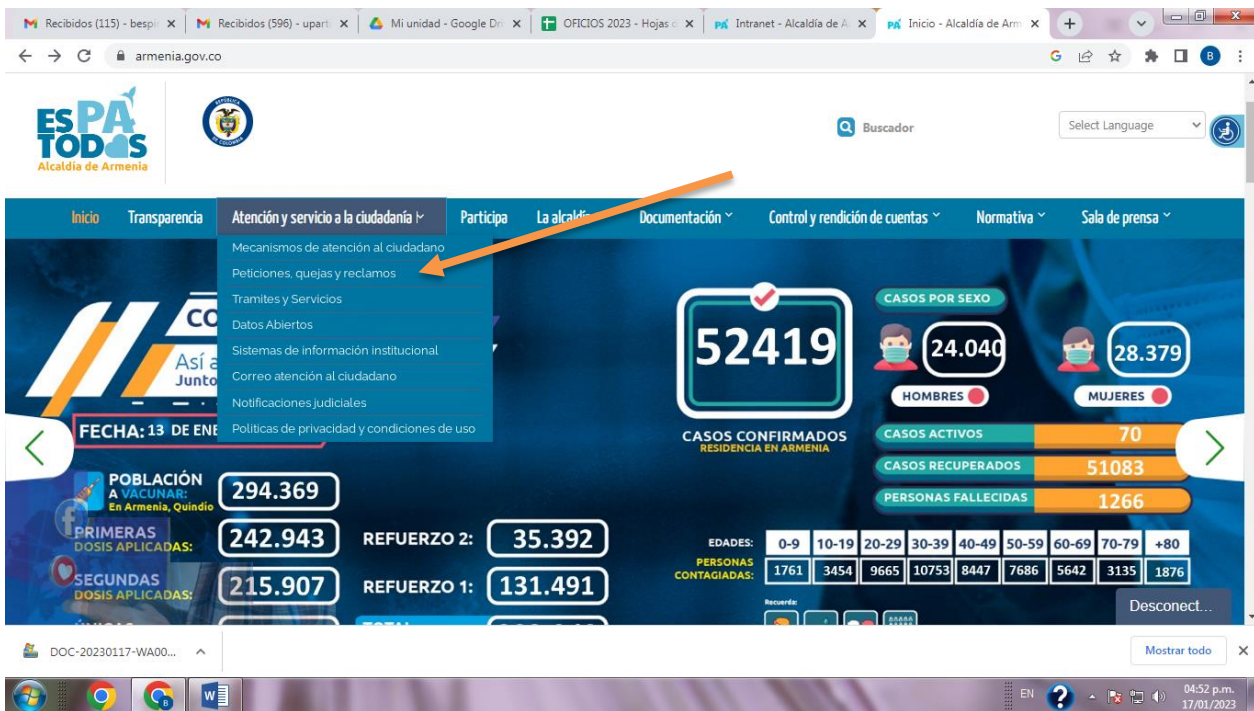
Recibidos (115) - bespi | Recibidos (596) - upart | Mi unidad - Google Dri | OFICIOS 2023 - Hojas d | Intranet - Alcaldía de A | Inicio - Alcaldía de Arm

armenia.gov.co

ES PA TODOS
Alcaldía de Armenia

Buscador

Select Language

Inicio | Transparencia | Atención y servicio a la ciudadanía | Participa | La alcaldí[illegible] | Documentación | Control y rendición de cuentas | Normativa | Sala de prensa

Mecanismos de atención al ciudadano
Peticiones, quejas y reclamos
Tramites y Servicios
Datos Abiertos
Sistemas de información institucional
Correo atención al ciudadano
Notificaciones judiciales
Políticas de privacidad y condiciones de uso

CO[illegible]
Así a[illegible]
Junto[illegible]

FECHA: 13 DE ENE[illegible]

POBLACIÓN A VACUNAR: En Armenia, Quindío 294.369
PRIMERAS DOSIS APLICADAS: 242.943
SEGUNDAS DOSIS APLICADAS: 215.907
REFUERZO 2: 35.392
REFUERZO 1: 131.491

52419
CASOS CONFIRMADOS
RESIDENCIA EN ARMENIA

CASOS POR SEXO
24.040 HOMBRES
28.379 MUJERES

CASOS ACTIVOS 70
CASOS RECUPERADOS 51083
PERSONAS FALLECIDAS 1266

| EDADES: | 0-9 | 10-19 | 20-29 | 30-39 | 40-49 | 50-59 | 60-69 | 70-79 | +80 |
|---|---|---|---|---|---|---|---|---|---|
| PERSONAS CONTAGIADAS: | 1761 | 3454 | 9665 | 10753 | 8447 | 7686 | 5642 | 3135 | 1876 |

Recuerda:

Desconect...

DOC-20230117-WA00...
Mostrar todo

EN
04:52 p.m.
17/01/2023